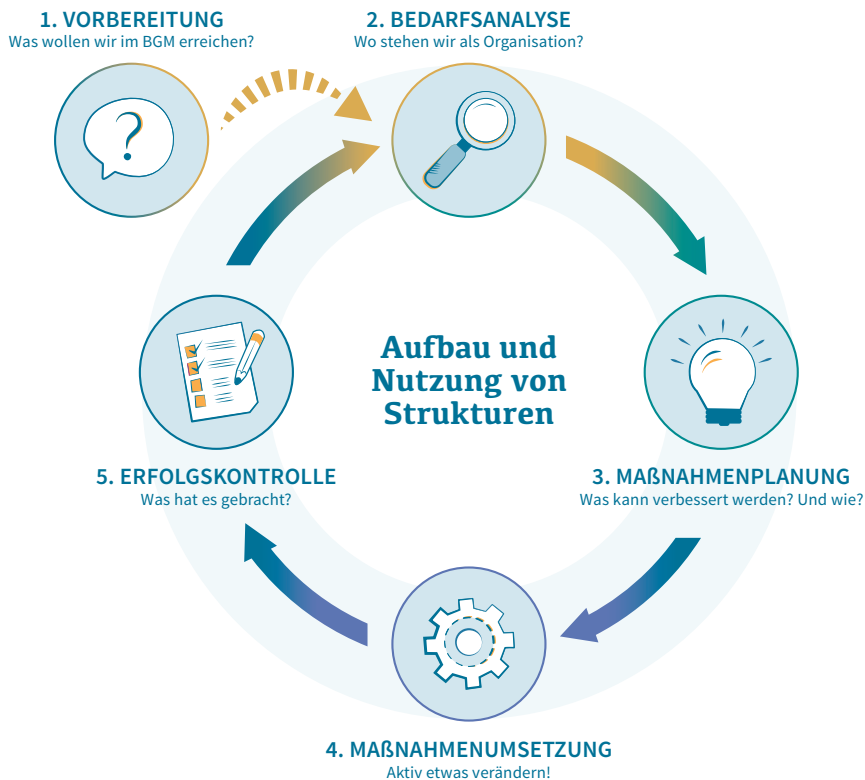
1. VORBEREITUNG
Was wollen wir im BGM erreichen?

2. BEDARFSANALYSE
Wo stehen wir als Organisation?

Aufbau und Nutzung von Strukturen

3. MAßNAHMENPLANUNG
Was kann verbessert werden? Und wie?

4. MAßNAHMENUMSETZUNG
Aktiv etwas verändern!

5. ERFOLGSKONTROLLE
Was hat es gebracht?